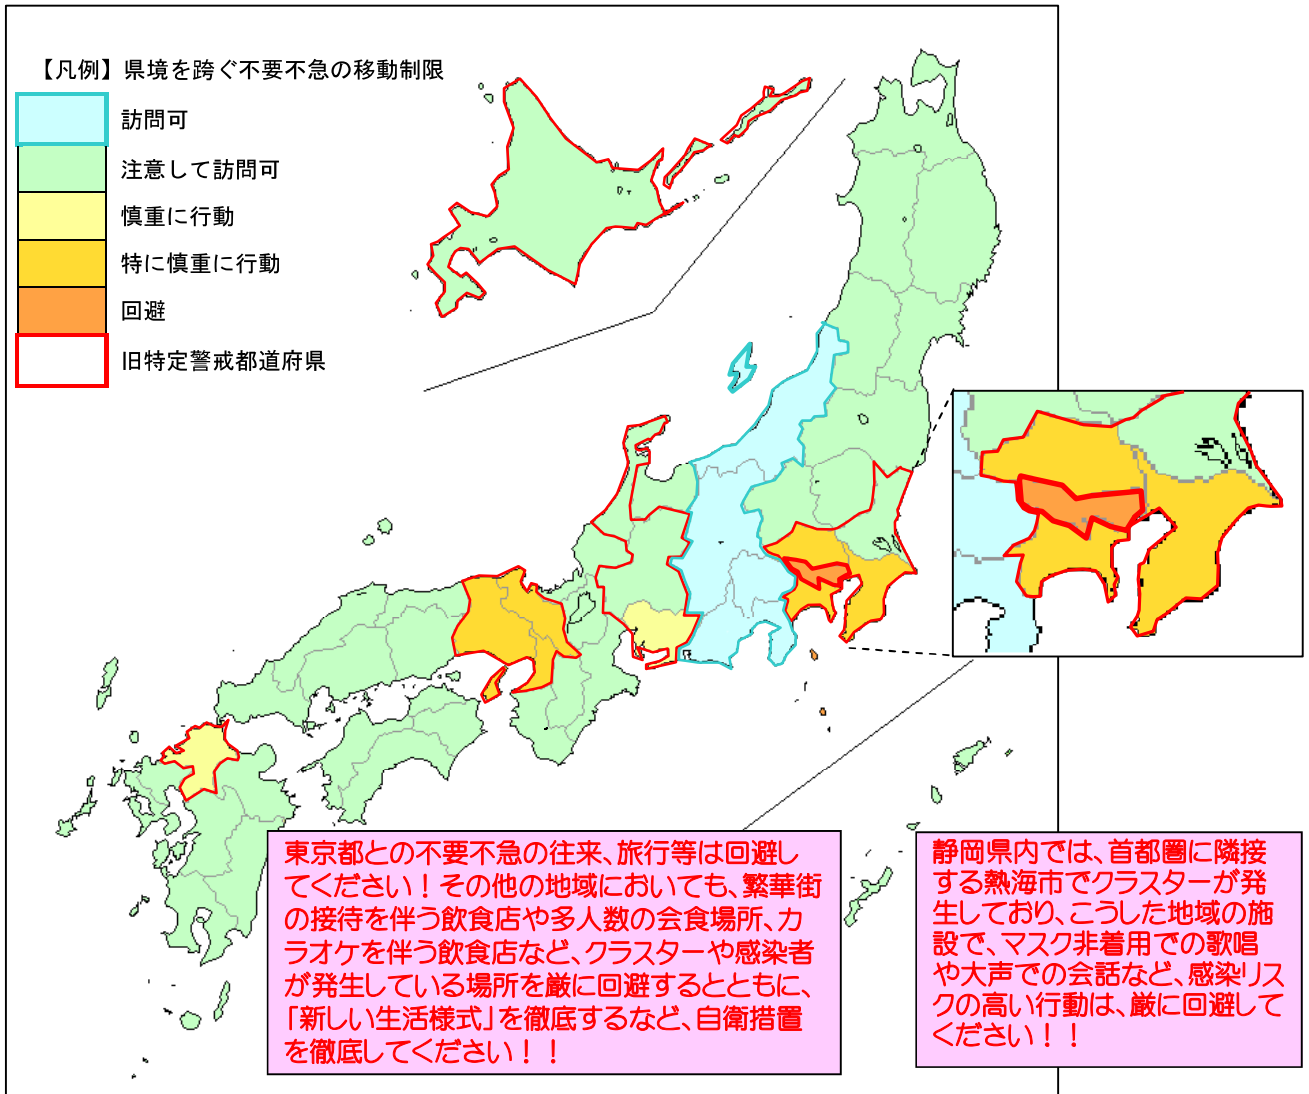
【凡例】県境を跨ぐ不要不急の移動制限

訪問可

注意して訪問可

慎重に行動

特に慎重に行動

回避

旧特定警戒都道府県

東京都との不要不急の往来、旅行等は回避してください！その他の地域においても、繁華街の接待を伴う飲食店や多人数の会食場所、カラオケを伴う飲食店など、クラスターや感染者が発生している場所を厳に回避するとともに、「新しい生活様式」を徹底するなど、自衛措置を徹底してください！！

静岡県内では、首都圏に隣接する熱海市でクラスターが発生しており、こうした地域の施設で、マスク非着用での歌唱や大声での会話など、感染リスクの高い行動は、厳に回避してください！！